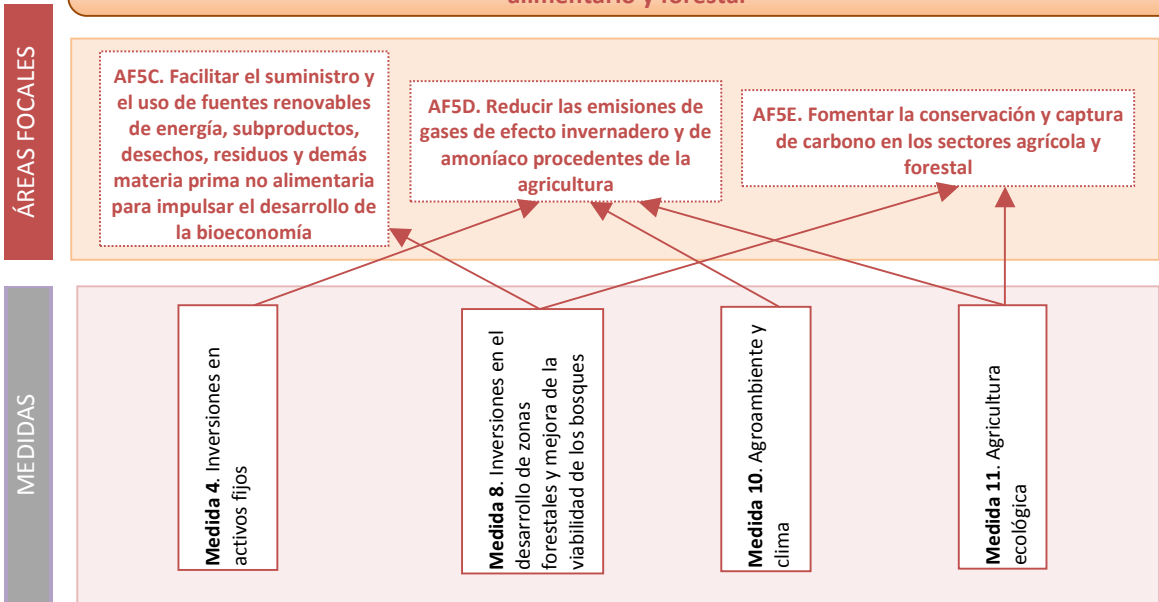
alimentario y forestal

ÁREAS FOCALES

AF5C. Facilitar el suministro y el uso de fuentes renovables de energía, subproductos, desechos, residuos y demás materia prima no alimentaria para impulsar el desarrollo de la bioeconomía

AF5D. Reducir las emisiones de gases de efecto invernadero y de amoníaco procedentes de la agricultura

AF5E. Fomentar la conservación y captura de carbono en los sectores agrícola y forestal

MEDIDAS

Medida 4. Inversiones en activos fijos

Medida 8. Inversiones en el desarrollo de zonas forestales y mejora de la viabilidad de los bosques

Medida 10. Agroambiente y clima

Medida 11. Agricultura ecológica